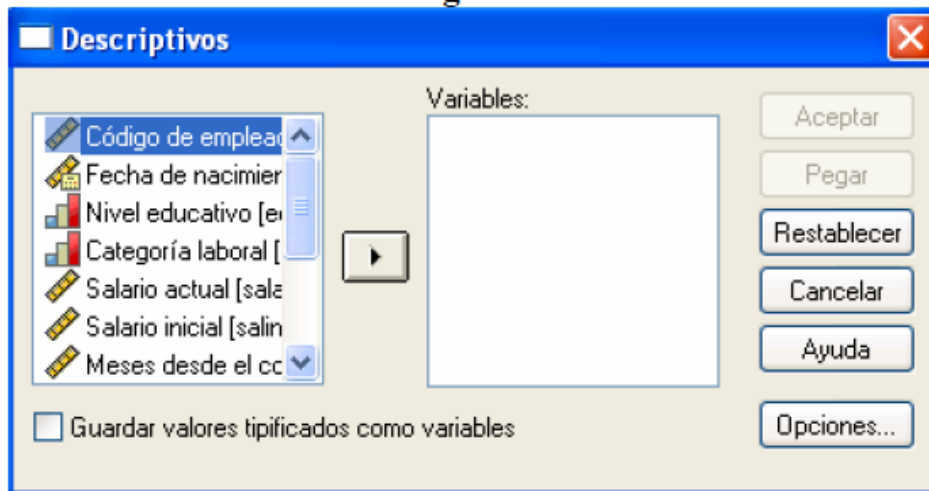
Descriptivos

Código de emplea
Fecha de nacimier
Nivel educativo [e
Categoría laboral [
Salario actual [sala
Salario inicial [salin
Meses desde el co

Variables:

Aceptar
Pegar
Restablecer
Cancelar
Ayuda

Guardar valores tipificados como variables

Opciones...